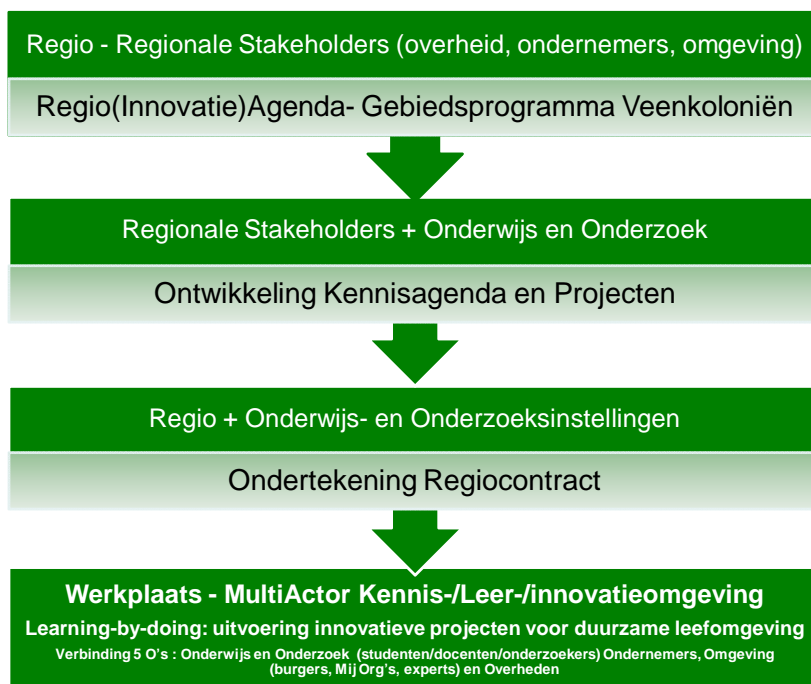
Regio - Regionale Stakeholders (overheid, ondernemers, omgeving)

Regio(Innovatie)Agenda- Gebiedsprogramma Veenkoloniën

Regionale Stakeholders + Onderwijs en Onderzoek

Ontwikkeling Kennisagenda en Projecten

Regio + Onderwijs- en Onderzoeksinstellingen

Ondertekening Regiocontract

Werkplaats - MultiActor Kennis-/Leer-/innovatieomgeving

Learning-by-doing: uitvoering innovatieve projecten voor duurzame leefomgeving

Verbinding 5 O's : Onderwijs en Onderzoek (studenten/docenten/onderzoekers) Ondernemers, Omgeving (burgers, Mij Org's, experts) en Overheden